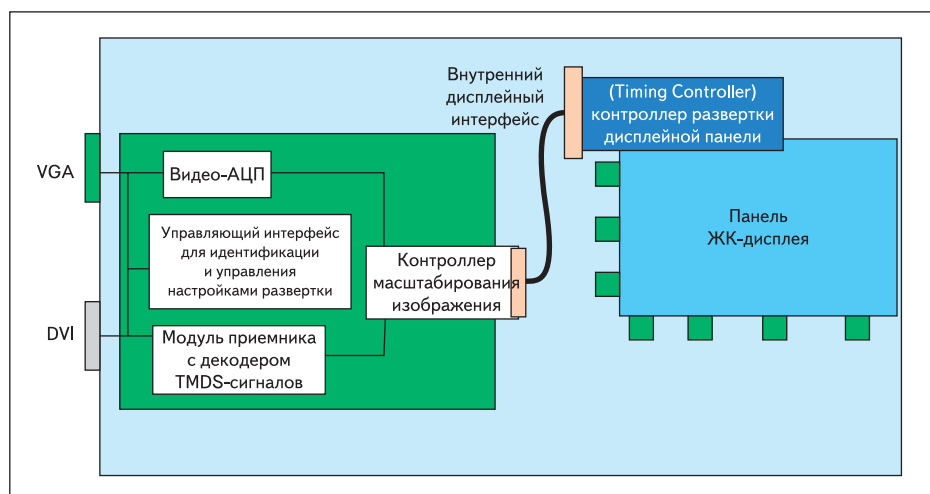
VGA

DVI

Видео-АЦП

Управляющий интерфейс для идентификации и управления настройками развертки

Модуль приемника с декодером TMDS-сигналов

Контроллер масштабирования изображения

Внутренний дисплейный интерфейс

(Timing Controller) контроллер развертки дисплейной панели

Панель ЖК-дисплея